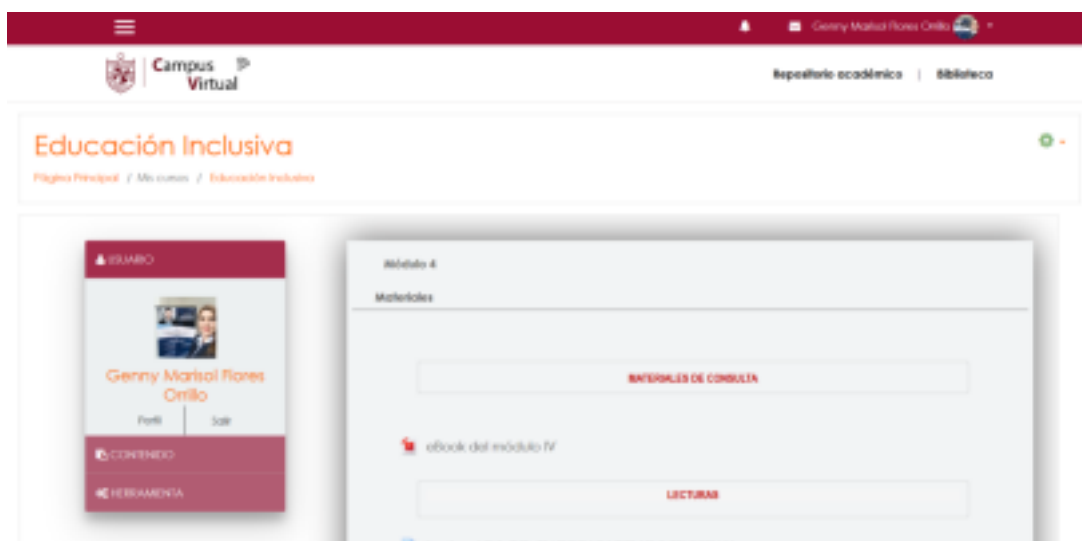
Genny Marisol Flores Orillo

Campus Virtual

Repositorio académico | Biblioteca

Educación Inclusiva

Página Principal / Mis cursos / Educación Inclusiva

USUARIO

Genny Marisol Flores Orillo

Perfil | Salir

CONTENIDO

HERRAMIENTA

Módulo 4

Materiales

MATERIALES DE CONSULTA

eBook del módulo IV

LECTURAS